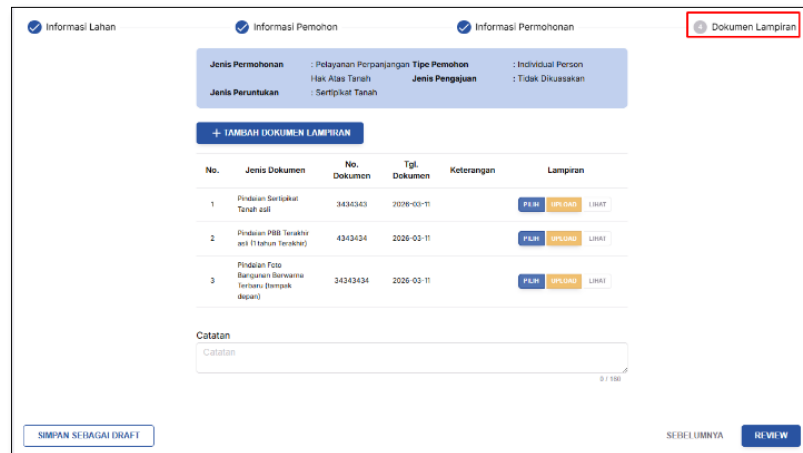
Informasi Lahan   Informasi Pemohon   Informasi Permohonan   4 Dokumen Lampiran

Jenis Permohonan : Pelayanan Perpanjangan Hak Atas Tanah
Tipe Pemohon : Individual Person
Jenis Pengajuan : Tidak Dikuasakan
Jenis Peruntukan : Sertipikat Tanah

+ TAMBAH DOKUMEN LAMPIRAN

| No. | Jenis Dokumen | No. Dokumen | Tgl. Dokumen | Keterangan | Lampiran |
|---|---|---|---|---|---|
| 1 | Pindaian Sertipikat Tanah asli | 3434343 | 2026-03-11 | | PILIH UPLOAD LIHAT |
| 2 | Pindaian PBB Terakhir asli (1 tahun Terakhir) | 4343434 | 2026-03-11 | | PILIH UPLOAD LIHAT |
| 3 | Pindaian Foto Bangunan Berwarna Terbaru (tampak depan) | 34343434 | 2026-03-11 | | PILIH UPLOAD LIHAT |

Catatan
Catatan
0 / 150

SIMPAN SEBAGAI DRAFT   SEBELUMNYA   REVIEW